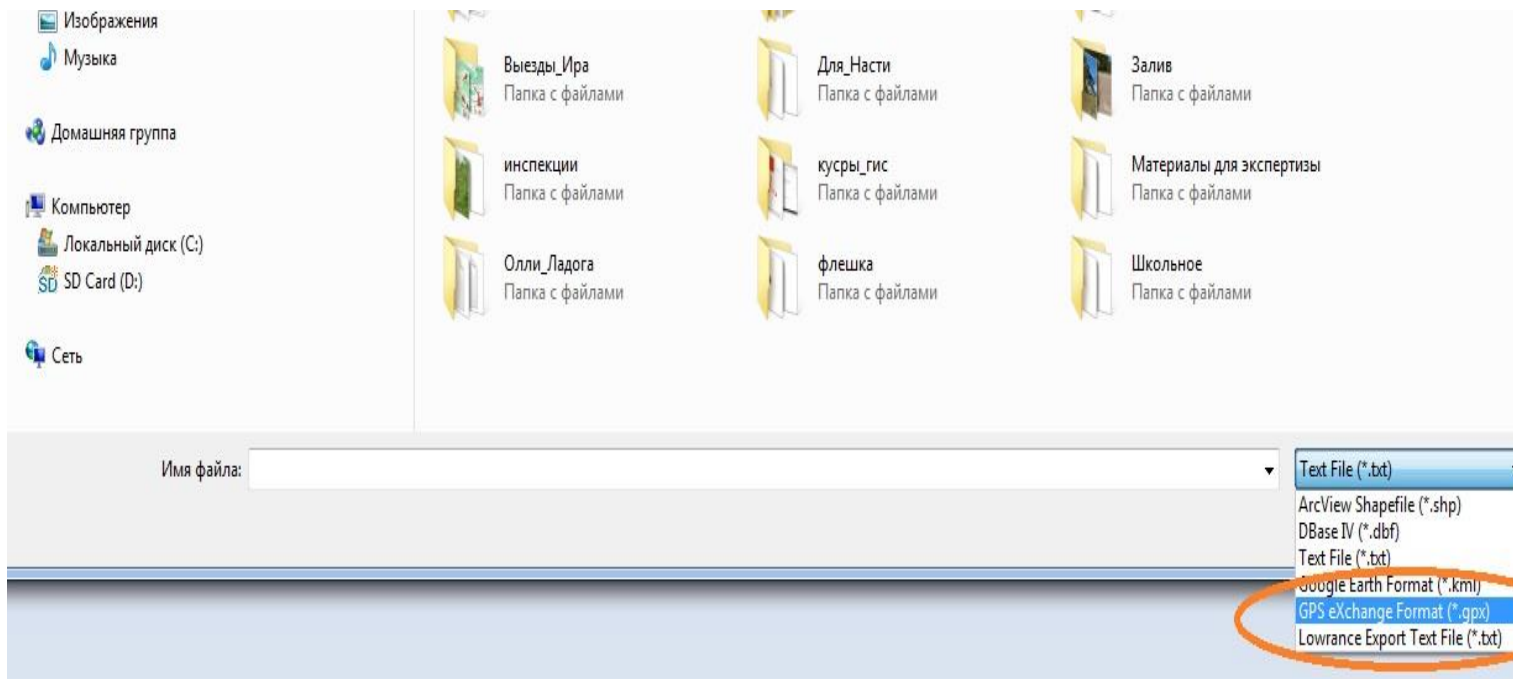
Изображения
Музыка

Домашняя группа

Компьютер
Локальный диск (C:)
SD Card (D:)

Сеть

Выезды_Ира
Папка с файлами

Для_Насти
Папка с файлами

Залив
Папка с файлами

инспекции
Папка с файлами

кусры_гис
Папка с файлами

Материалы для экспертизы
Папка с файлами

Олли_Ладога
Папка с файлами

флешка
Папка с файлами

Школьное
Папка с файлами

Имя файла:

Text File (*.txt)
ArcView Shapefile (*.shp)
DBase IV (*.dbf)
Text File (*.txt)
Google Earth Format (*.kml)
GPS eXchange Format (*.gpx)
Lowrance Export Text File (*.txt)